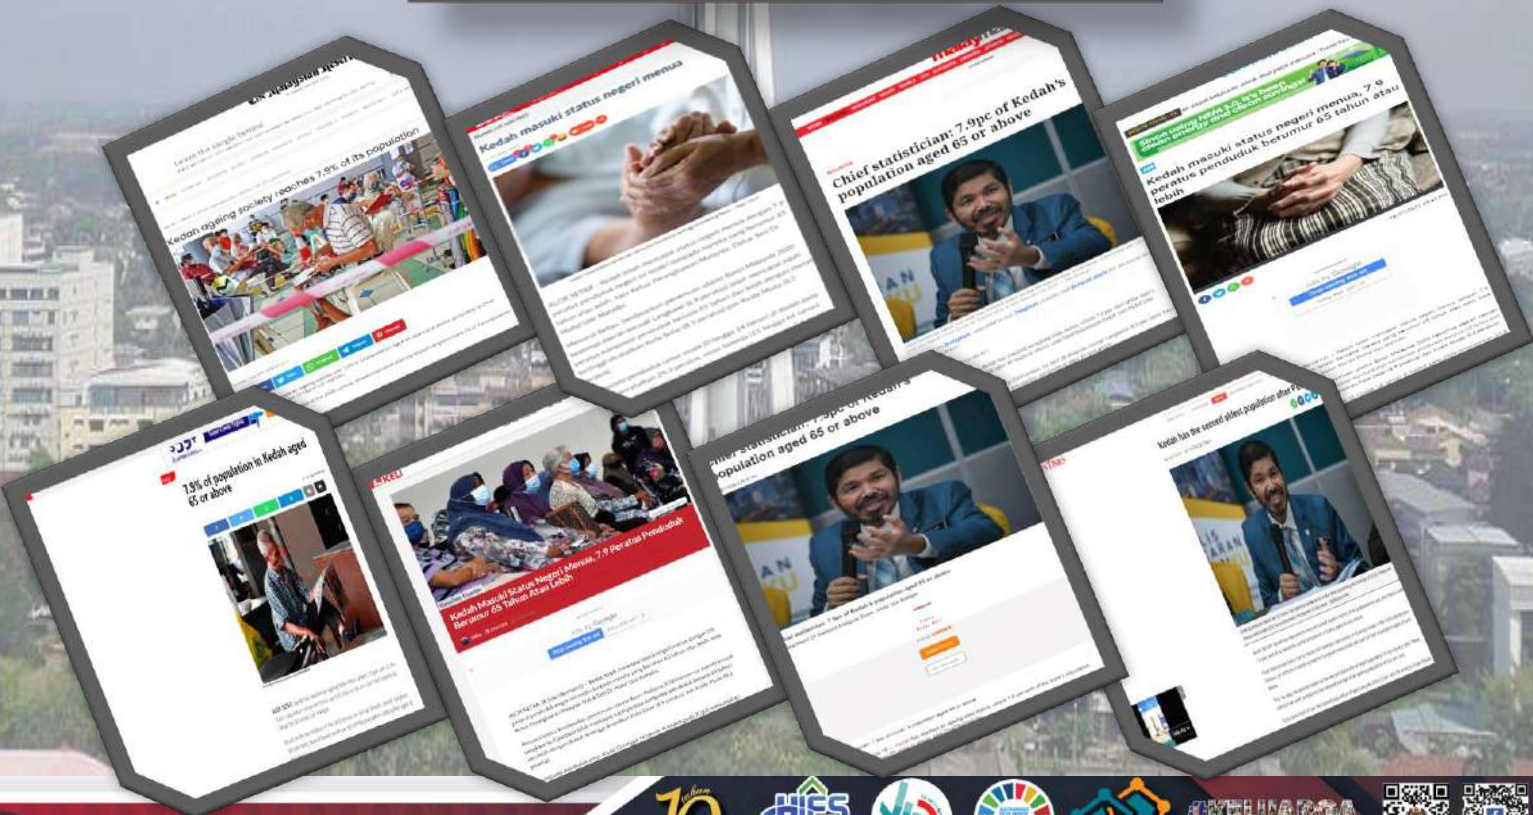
Kedah ageing society reaches 7.9% of its population

Kedah masuki status negeri menua

Chief statistician: 7.9pc of Kedah's population aged 65 or above

Kedah masuki status negeri menua, 7.9 peratus penduduk berumur 65 tahun atau lebih

7.9% of population in Kedah aged 65 or above

Kedah Masuki Status Negeri Menua, 7.9 Peratus Penduduk Berumur 65 Tahun Atau Lebih

Chief statistician: 7.9pc of Kedah's population aged 65 or above

Kedah has the second oldest population after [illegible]